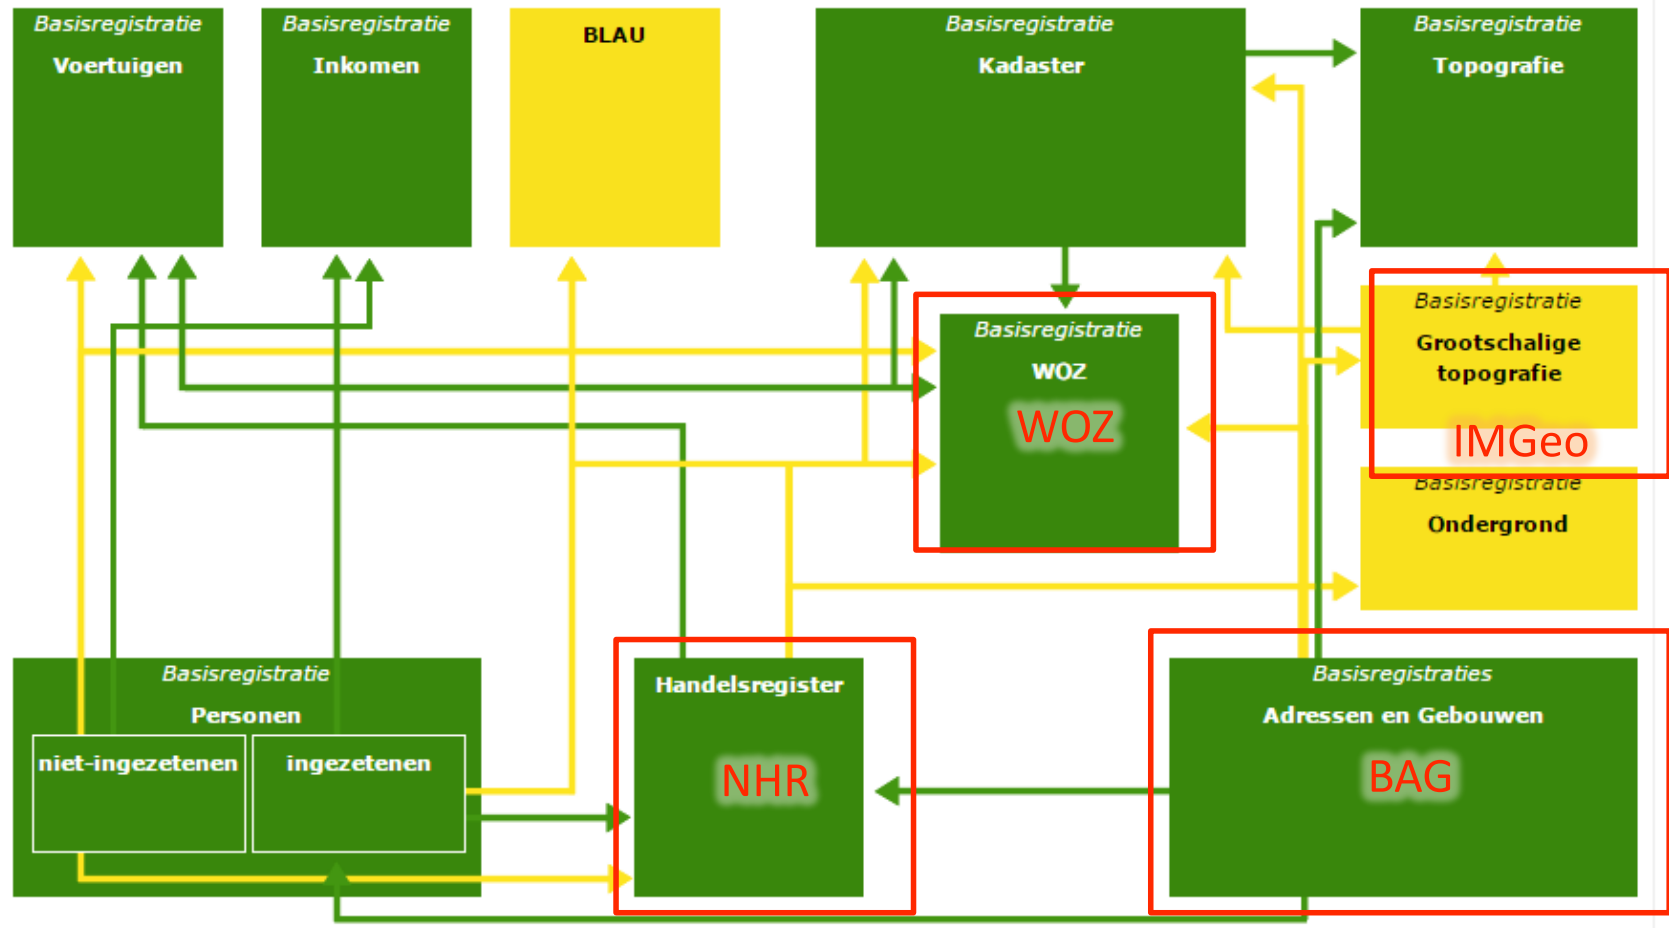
Basisregistratie
Voertuigen

Basisregistratie
Inkomen

BLAU

Basisregistratie
Kadaster

Basisregistratie
Topografie

Basisregistratie
WOZ
WOZ

Basisregistratie
Grootschalige topografie
IMGeo

Basisregistratie
Ondergrond

Basisregistratie
Personen
niet-ingezetenen
ingezetenen

Handelsregister
NHR

Basisregistraties
Adressen en Gebouwen
BAG